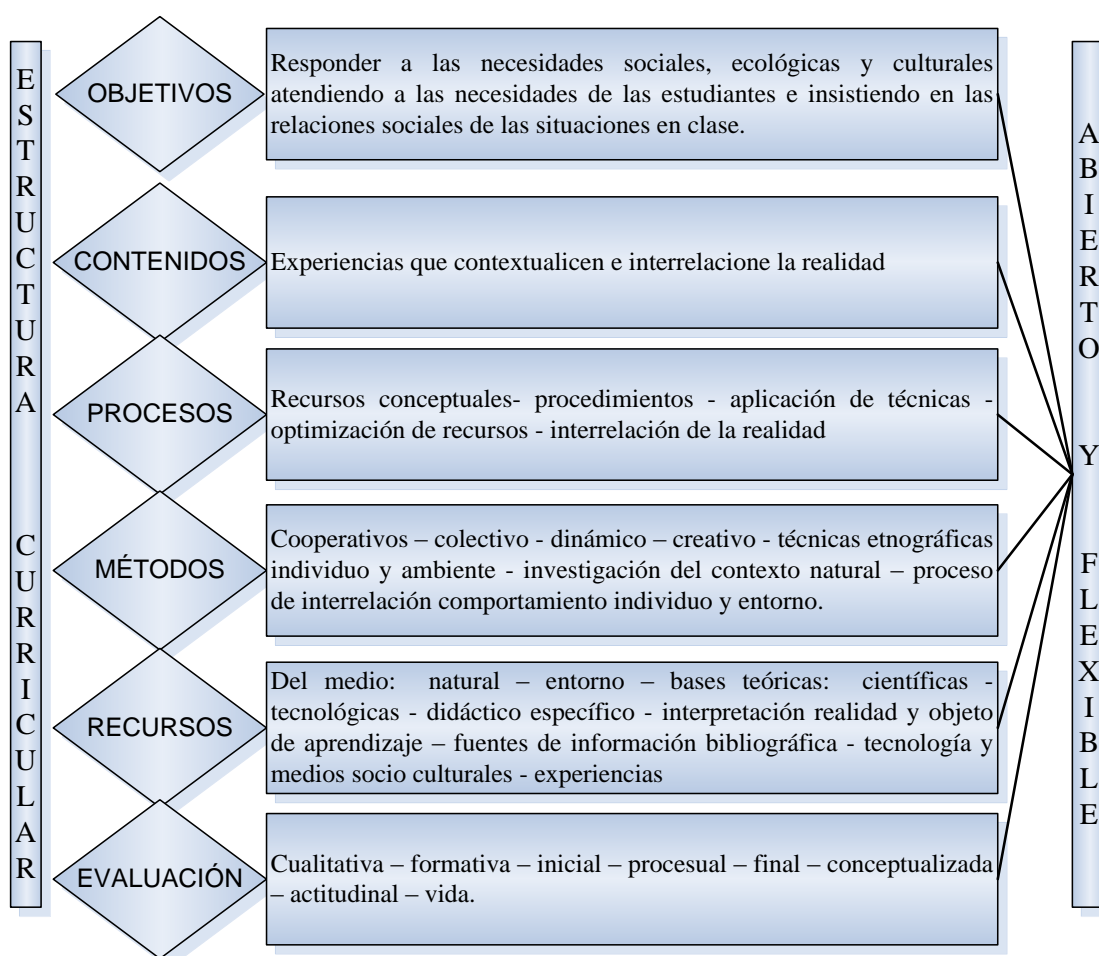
ESTRUCTURA CURRICULAR

OBJETIVOS
Responder a las necesidades sociales, ecológicas y culturales atendiendo a las necesidades de las estudiantes e insistiendo en las relaciones sociales de las situaciones en clase.

CONTENIDOS
Experiencias que contextualicen e interrelacione la realidad

PROCESOS
Recursos conceptuales- procedimientos - aplicación de técnicas - optimización de recursos - interrelación de la realidad

MÉTODOS
Cooperativos – colectivo - dinámico – creativo - técnicas etnográficas individuo y ambiente - investigación del contexto natural – proceso de interrelación comportamiento individuo y entorno.

RECURSOS
Del medio: natural – entorno – bases teóricas: científicas - tecnológicas - didáctico específico - interpretación realidad y objeto de aprendizaje – fuentes de información bibliográfica - tecnología y medios socio culturales - experiencias

EVALUACIÓN
Cualitativa – formativa – inicial – procesual – final – conceptualizada – actitudinal – vida.

ABIERTO Y FLEXIBLE